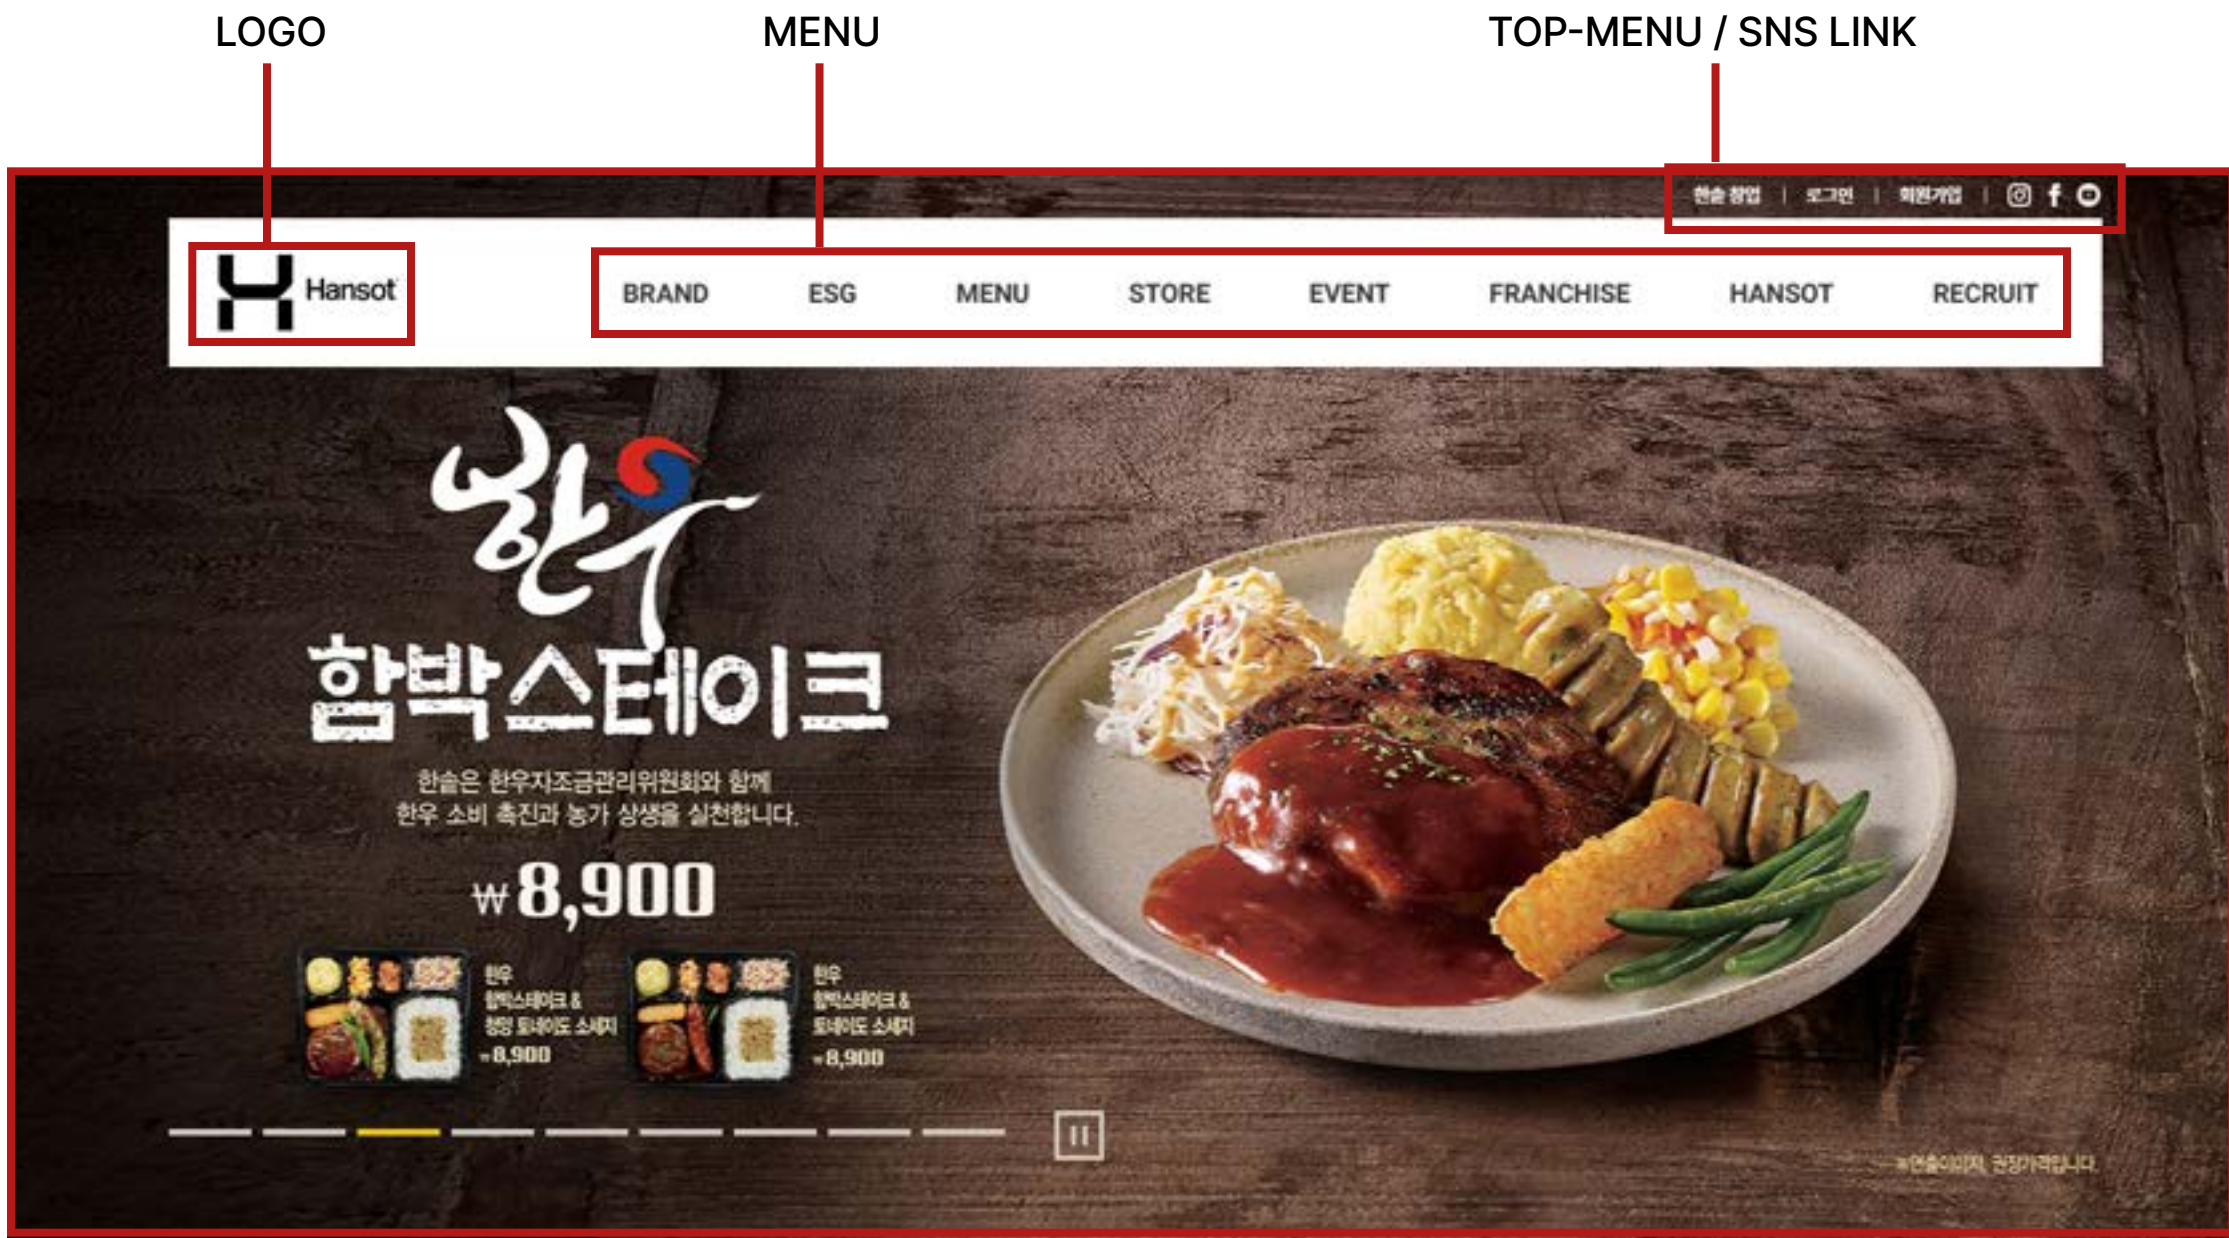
LOGO

MENU

TOP-MENU / SNS LINK

한솥 창업 | 로그인 | 회원가입

Hansot

BRAND ESG MENU STORE EVENT FRANCHISE HANSOT RECRUIT

한우

함박스테이크

한솥은 한우자조금관리위원회와 함께
한우 소비 촉진과 농가 상생을 실천합니다.

₩8,900

한우
함박스테이크 &
청양 토네이도 소세지
₩8,900

한우
함박스테이크 &
토네이도 소세지
₩8,900

※연출이미지, 권장가격입니다.